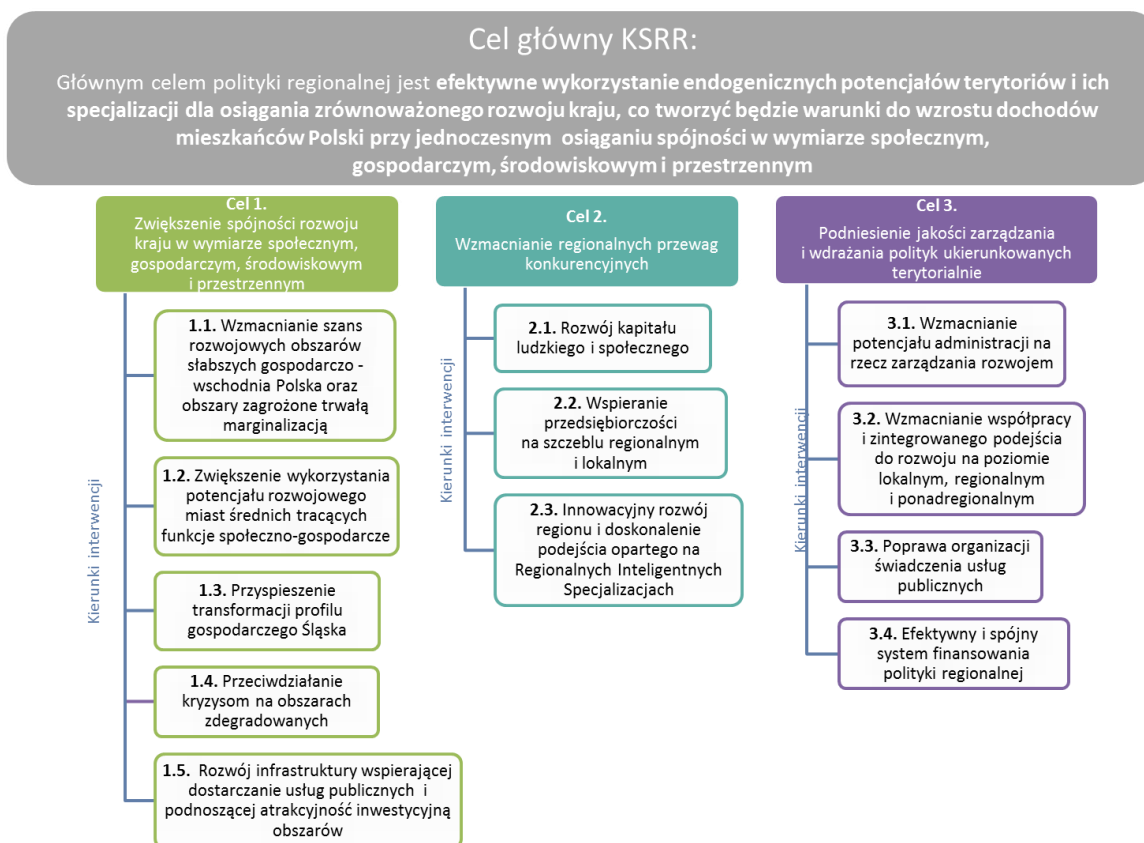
Cel główny KSRR:

Głównym celem polityki regionalnej jest efektywne wykorzystanie endogenicznych potencjałów terytoriów i ich specjalizacji dla osiągania zrównoważonego rozwoju kraju, co tworzyć będzie warunki do wzrostu dochodów mieszkańców Polski przy jednoczesnym osiąganiu spójności w wymiarze społecznym, gospodarczym, środowiskowym i przestrzennym

Cel 1.
Zwiększenie spójności rozwoju kraju w wymiarze społecznym, gospodarczym, środowiskowym i przestrzennym

Kierunki interwencji

1.1. Wzmacnianie szans rozwojowych obszarów słabszych gospodarczo - wschodnia Polska oraz obszary zagrożone trwałą marginalizacją

1.2. Zwiększenie wykorzystania potencjału rozwojowego miast średnich tracących funkcje społeczno-gospodarcze

1.3. Przyspieszenie transformacji profilu gospodarczego Śląska

1.4. Przeciwdziałanie kryzysom na obszarach zdegradowanych

1.5. Rozwój infrastruktury wspierającej dostarczanie usług publicznych i podnoszącej atrakcyjność inwestycyjną obszarów

Cel 2.
Wzmacnianie regionalnych przewag konkurencyjnych

Kierunki interwencji

2.1. Rozwój kapitału ludzkiego i społecznego

2.2. Wspieranie przedsiębiorczości na szczeblu regionalnym i lokalnym

2.3. Innowacyjny rozwój regionu i doskonalenie podejścia opartego na Regionalnych Inteligentnych Specjalizacjach

Cel 3.
Podniesienie jakości zarządzania i wdrażania polityk ukierunkowanych terytorialnie

Kierunki interwencji

3.1. Wzmacnianie potencjału administracji na rzecz zarządzania rozwojem

3.2. Wzmacnianie współpracy i zintegrowanego podejścia do rozwoju na poziomie lokalnym, regionalnym i ponadregionalnym

3.3. Poprawa organizacji świadczenia usług publicznych

3.4. Efektywny i spójny system finansowania polityki regionalnej